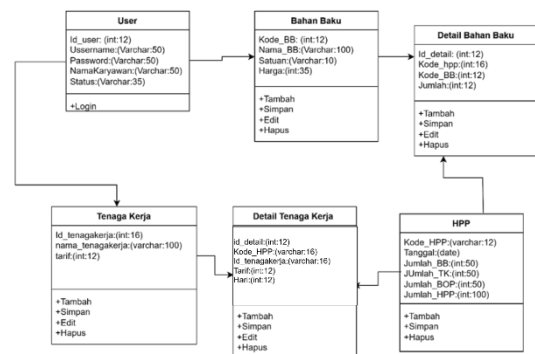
User

Id_user: (int:12)
Ussername:(Varchar:50)
Password:(Varchar:50)
NamaKaryawan:(Varchar:50)
Status:(Varchar:35)

+Login

Bahan Baku

Kode_BB: (int:12)
Nama_BB:(Varchar:100)
Satuan:(Varchar:10)
Harga:(int:35)

+Tambah
+Simpan
+Edit
+Hapus

Detail Bahan Baku

Id_detail: (int:12)
Kode_hpp:(int:16)
Kode_BB:(int:12)
Jumlah:(int:12)

+Tambah
+Simpan
+Edit
+Hapus

Tenaga Kerja

Id_tenagakerja:(int:16)
nama_tenagakerja:(varchar:100)
tarif:(int:12)

+Tambah
+Simpan
+Edit
+Hapus

Detail Tenaga Kerja

id_detail:(int:12)
Kode_HPP:(varchar:16)
Id_tenagakerja:(varchar:16)
Tarif:(int:12)
Hari:(int:12)

+Tambah
+Simpan
+Edit
+Hapus

HPP

Kode_HPP:(varchar:12)
Tanggal:(date)
Jumlah_BB:(int:50)
JUmlah_TK:(int:50)
Jumlah_BOP:(int:50)
Jumlah_HPP:(int:100)

+Tambah
+Simpan
+Hapus